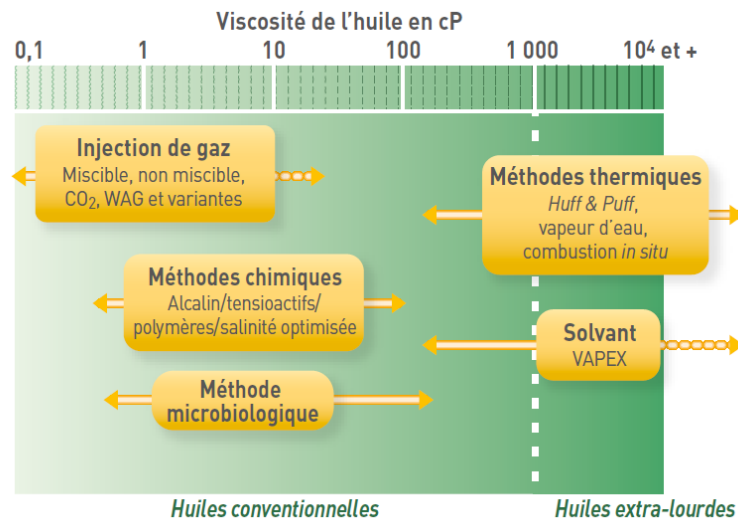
Viscosité de l'huile en cP

0,1 1 10 100 1 000 $10^4$ et +

Injection de gaz
Miscible, non miscible, $CO_2$, WAG et variantes

Méthodes thermiques
Huff & Puff, vapeur d'eau, combustion in situ

Méthodes chimiques
Alcalin/tensioactifs/ polymères/salinité optimisée

Solvant
VAPEX

Méthode microbiologique

Huiles conventionnelles

Huiles extra-lourdes